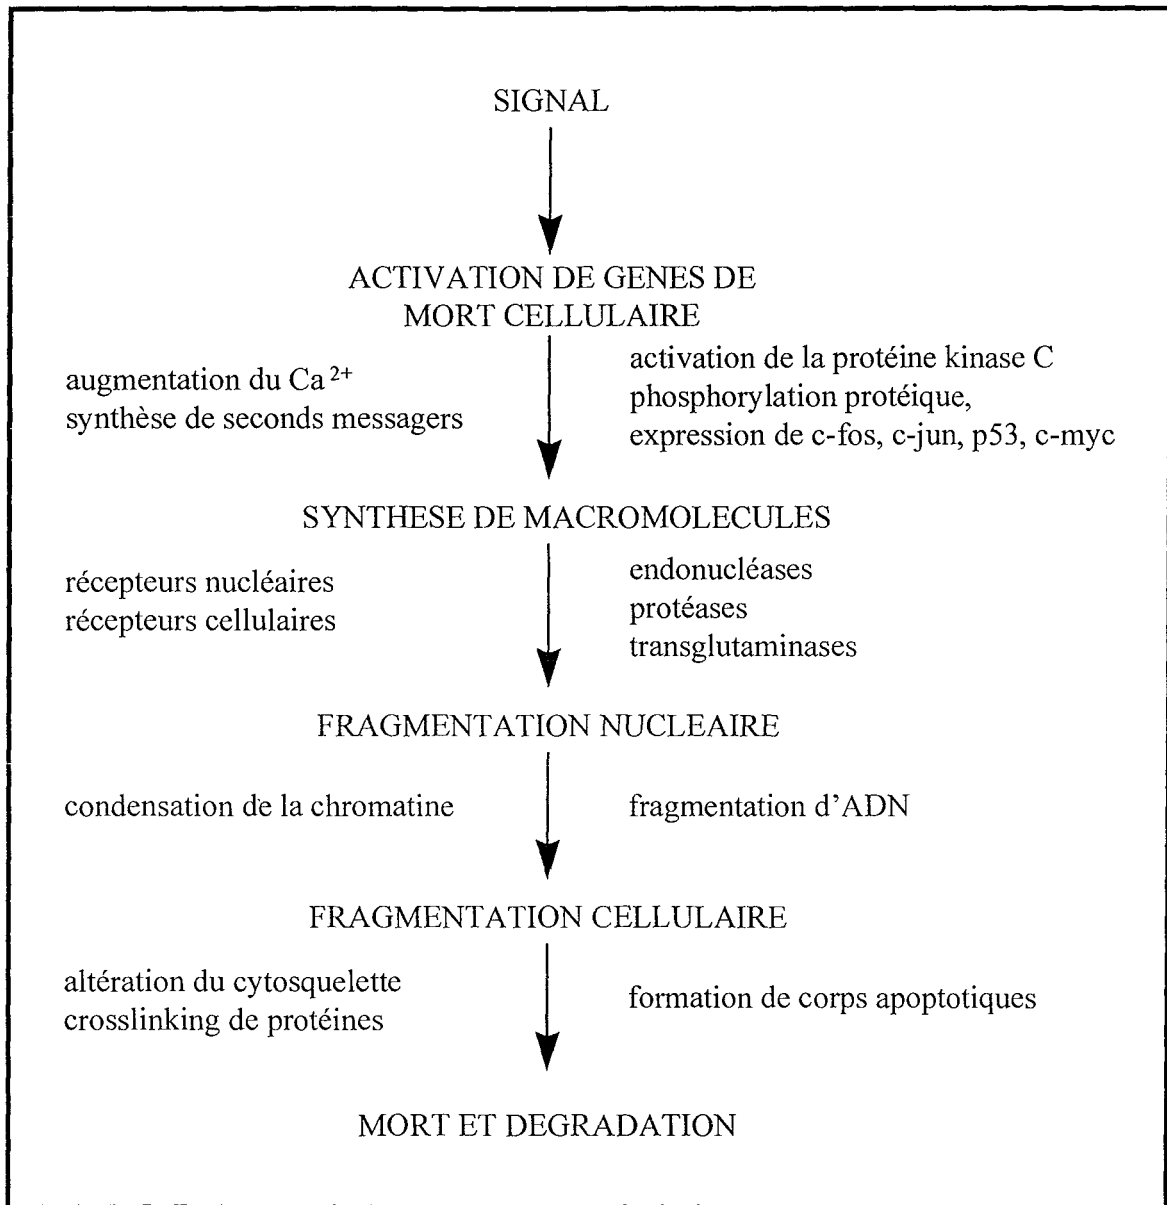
SIGNAL

ACTIVATION DE GENES DE MORT CELLULAIRE

augmentation du $Ca^{2+}$
synthèse de seconds messagers

activation de la protéine kinase C
phosphorylation protéique,
expression de c-fos, c-jun, p53, c-myc

SYNTHESE DE MACROMOLECULES

récepteurs nucléaires
récepteurs cellulaires

endonucléases
protéases
transglutaminases

FRAGMENTATION NUCLEAIRE

condensation de la chromatine

fragmentation d'ADN

FRAGMENTATION CELLULAIRE

altération du cytosquelette
crosslinking de protéines

formation de corps apoptotiques

MORT ET DEGRADATION